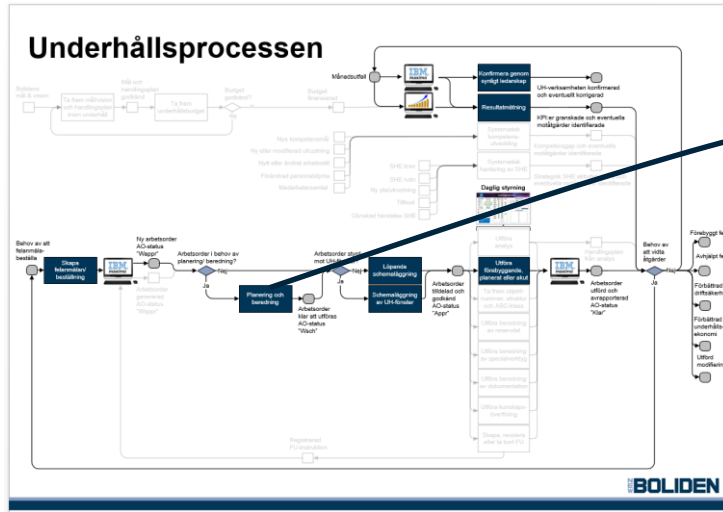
Underhållsprocessen

Månadsutfall

Konfirmera genom synligt ledarskap

UH-verksamheten konfirmerad och eventuellt korrigerad

Resultatmätning

KPI:er granskade och eventuella motåtgärder identifierade

Bolidens mål & vision

Ta fram målbilden och handlingsplan inom underhåll

Mål och handlingsplan godkänd

Ta fram underhållsbudget

Budget godkänd?

Budget fastställd

Nya kompetenskrav

Ny eller modifierad utrustning

Nya eller ändrad arbetssätt

Förändrat personalbehov

Medarbetarsamtal

Systematisk kompetensutveckling

Kompetensgap och eventuella motåtgärder identifierade

SHE krav

SHE risker

Ny standardisering

Tillbud

Olyckstal bevakas SHE

Systematisk hantering av SHE

Strategisk SHE plan och eventuella motåtgärder identifierade

Daglig styrning

Behov av att felanmäla-beställa

Skapa felanmälan/ beställning

Ny arbetsorder AO-status "Wappr"

Arbetsorder i behov av planering/ beredning?

Nej

Ja

Arbetsorder generad AO-status "Wappr"

Planering och beredning

Arbetsorder klar att utföras AO-status "Wsch"

Arbetsorder stort mot UH-förråd

Nej

Ja

Löpande schemaläggning

Schemaläggning av UH-förråd

Arbetsorder tilldelad och godkänd AO-status "Appr"

Utföra

Utföra förebyggande, planerat eller akut

Utföra beredning av reservdel

Utföra beredning av specialverktyg

Utföra beredning av dokumentation

Utföra kunskapsöverföring

Skapa, revidera eller ta bort FU

Handlingsplan klar

Arbetsorder utförd och avrapporterad AO-status "Klar"

Behov av att vidta åtgärder

Nej

Ja

Förebyggt fe

Avhjälpt fe

Förbättrad driftsäkerh

Förbättrad underhålls ekonomi

Utförd modifierin

Registrerad FU-evolution

BOLIDEN